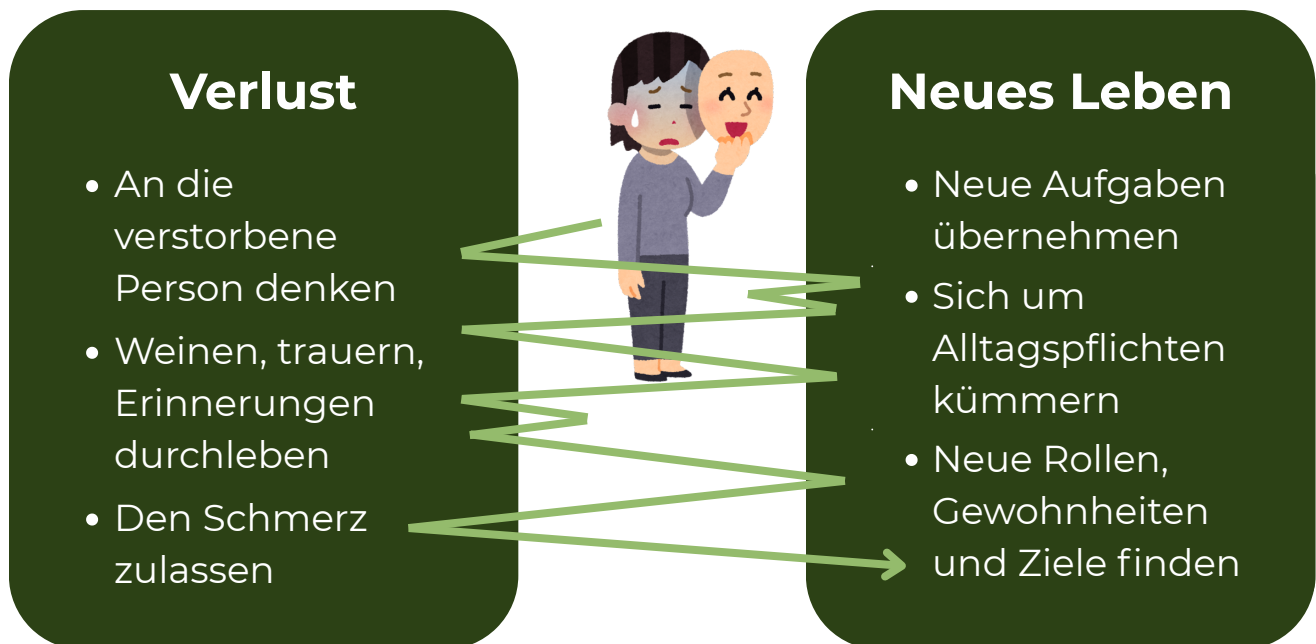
Verlust

- An die verstorbene Person denken
- Weinen, trauern, Erinnerungen durchleben
- Den Schmerz zulassen

Neues Leben

- Neue Aufgaben übernehmen
- Sich um Alltagspflichten kümmern
- Neue Rollen, Gewohnheiten und Ziele finden